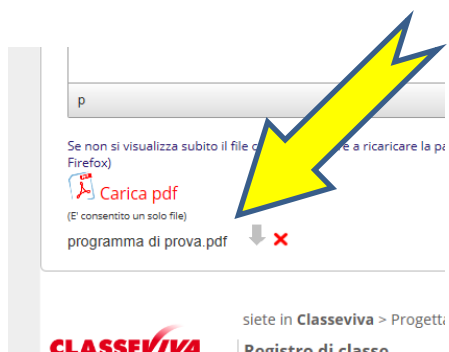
p

Se non si visualizza subito il file c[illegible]e a ricaricare la pa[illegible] Firefox)

Carica pdf

(E' consentito un solo file)

programma di prova.pdf

siete in **Classeviva** > Progetta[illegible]

CLASSEVIVA

Registro di classe